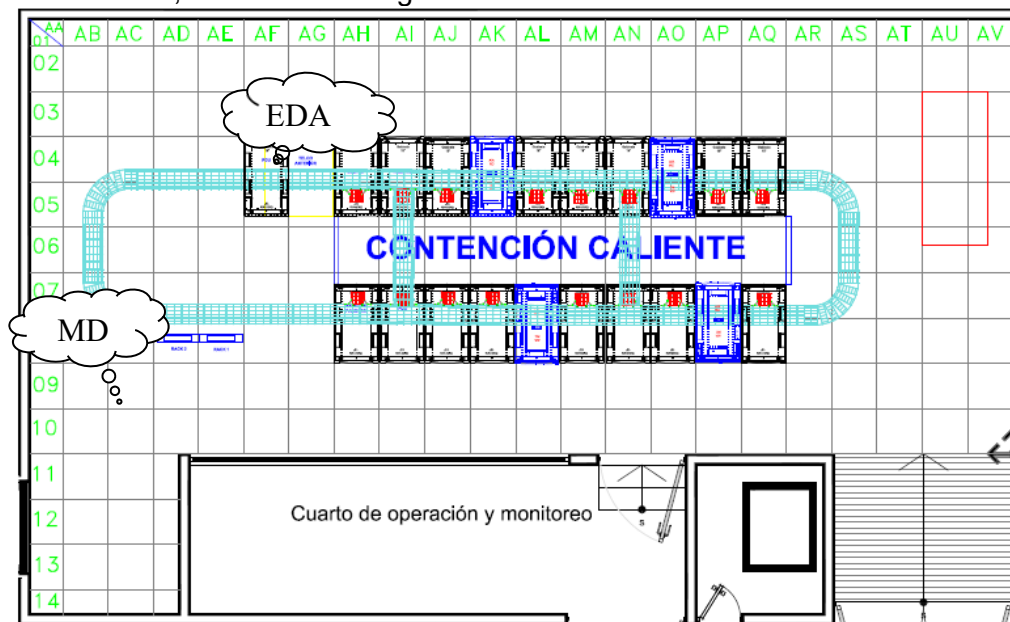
| AA 01 | AB | AC | AD | AE | AF | AG | AH | AI | AJ | AK | AL | AM | AN | AO | AP | AQ | AR | AS | AT | AU | AV |
|---|---|---|---|---|---|---|---|---|---|---|---|---|---|---|---|---|---|---|---|---|---|
| 02 | | | | | | | | | | | | | | | | | | | | | |
| 03 | | | | | | | | | | | | | | | | | | | | | |
| 04 | | | | | | | | | | | | | | | | | | | | | |
| 05 | | | | | | | | | | | | | | | | | | | | | |
| 06 | | | | | | | | | | | | | | | | | | | | | |
| 07 | | | | | | | | | | | | | | | | | | | | | |
| 09 | | | | | | | | | | | | | | | | | | | | | |
| 10 | | | | | | | | | | | | | | | | | | | | | |
| 11 | | | | | | | | | | | | | | | | | | | | | |
| 12 | | | | | | | | | | | | | | | | | | | | | |
| 13 | | | | | | | | | | | | | | | | | | | | | |
| 14 | | | | | | | | | | | | | | | | | | | | | |

EDA

CONTENCIÓN CALIENTE

MD

Cuarto de operación y monitoreo